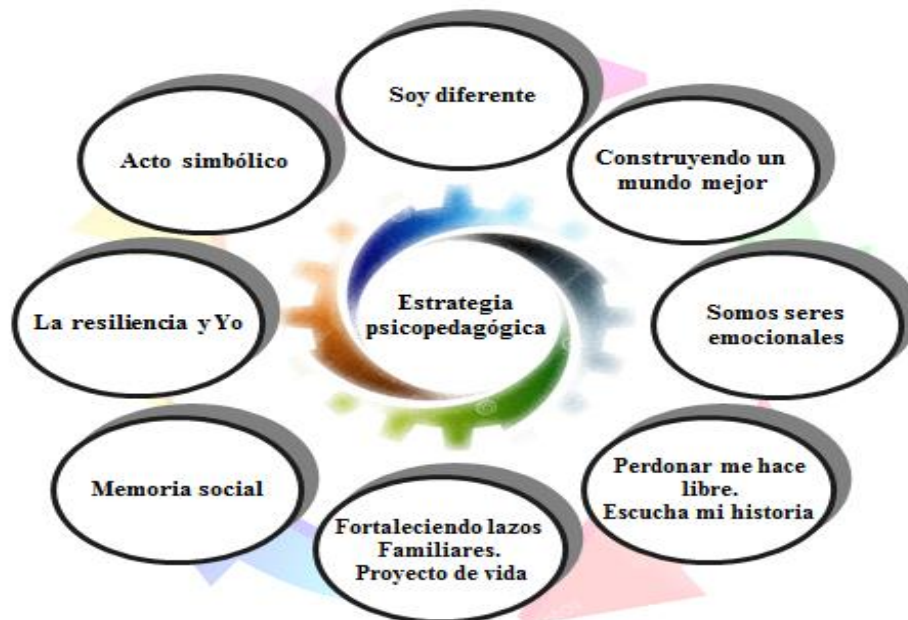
Soy diferente

Construyendo un mundo mejor

Somos seres emocionales

Perdonar me hace libre.
Escucha mi historia

Fortaleciendo lazos Familiares.
Proyecto de vida

Memoria social

La resiliencia y Yo

Acto simbólico

Estrategia psicopedagógica